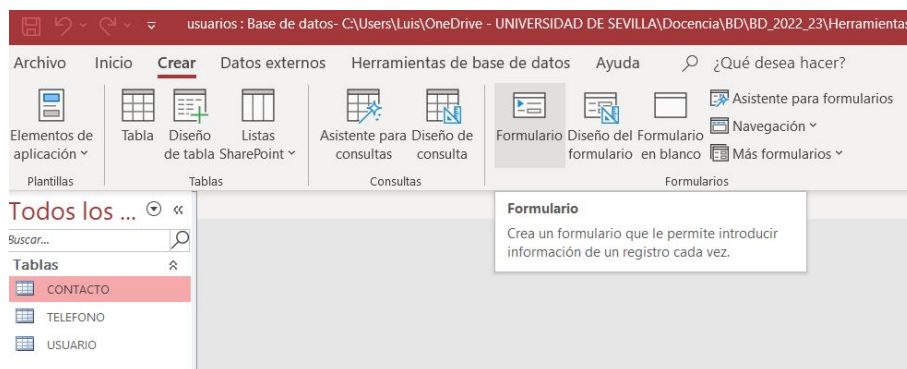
usuarios : Base de datos- C:\Users\Luis\OneDrive - UNIVERSIDAD DE SEVILLA\Docencia\BD\BD_2022_23\Herramientas

Archivo Inicio Crear Datos externos Herramientas de base de datos Ayuda ¿Qué desea hacer?

Elementos de aplicación
Plantillas

Tabla Diseño de tabla Listas SharePoint
Tablas

Asistente para consultas Diseño de consulta
Consultas

Formulario Diseño del formulario Formulario en blanco Asistente para formularios Navegación Más formularios
Formularios

Todos los ...
Buscar...
Tablas
CONTACTO
TELEFONO
USUARIO

Formulario
Crea un formulario que le permite introducir información de un registro cada vez.